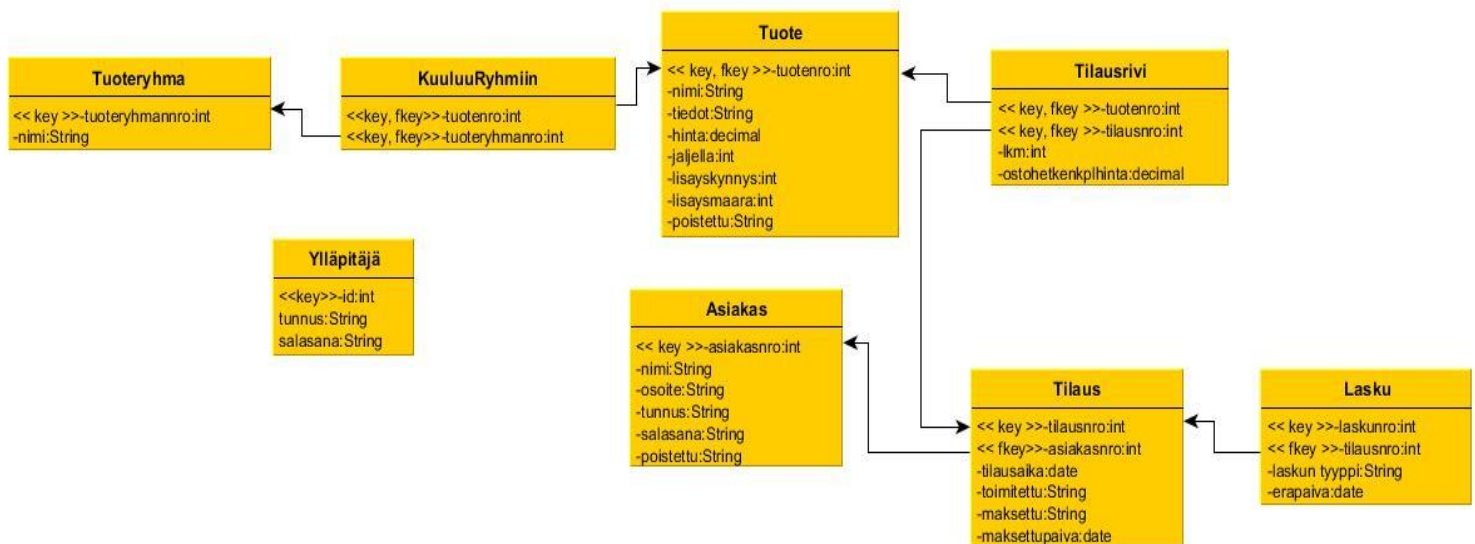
Tuote
<< key, fkey >>-tuotenro:int
-nimi:String
-tiedot:String
-hinta:decimal
-jaljella:int
-lisayskynnys:int
-lisaysmaara:int
-poistettu:String

Tuoteryhma
<< key >>-tuoteryhmannro:int
-nimi:String

KuuluuRyhmiin
<<key, fkey>>-tuotenro:int
<<key, fkey>>-tuoteryhmanro:int

Tilausrivi
<< key, fkey >>-tuotenro:int
<< key, fkey >>-tilausnro:int
-lkm:int
-ostohetkenkplhinta:decimal

Ylläpitäjä
<<key>>-id:int
tunnus:String
salasana:String

Asiakas
<< key >>-asiakasnro:int
-nimi:String
-osoite:String
-tunnus:String
-salasana:String
-poistettu:String

Tilaus
<< key >>-tilausnro:int
<< fkey>>-asiakasnro:int
-tilausaika:date
-toimitettu:String
-maksettu:String
-maksettupaiva:date

Lasku
<< key >>-laskunro:int
<< fkey >>-tilausnro:int
-laskun tyyppi:String
-erapaiva:date